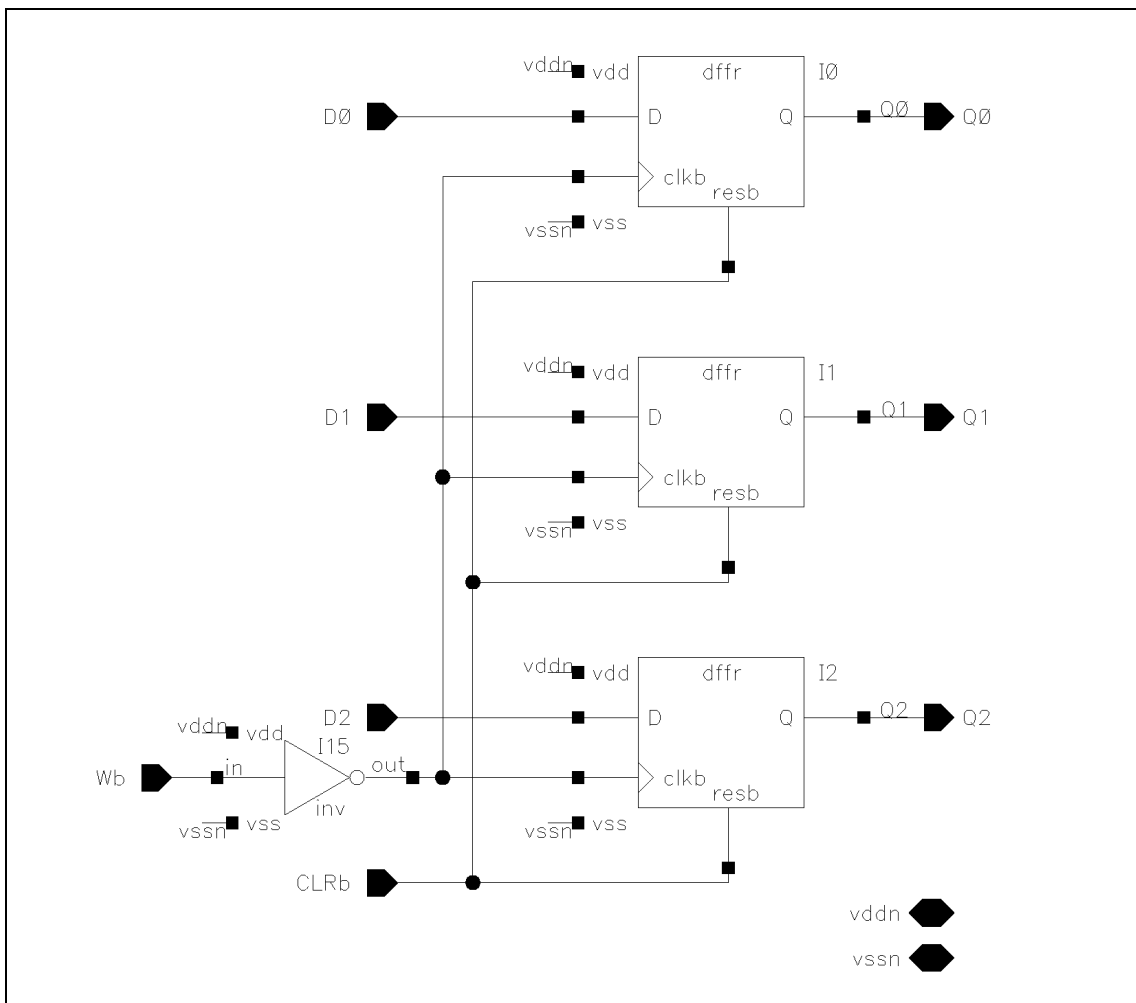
vddn vdd
dffr
I0
D0
D
Q
Q0
Q0
clkb
resb
vssn vss

vddn vdd
dffr
I1
D1
D
Q
Q1
Q1
clkb
resb
vssn vss

vddn vdd
dffr
I2
D2
D
Q
Q2
Q2
vddn vdd
I15
Wb
in
out
clkb
resb
inv
vssn vss
vssn vss
CLRb

vddn
vssn